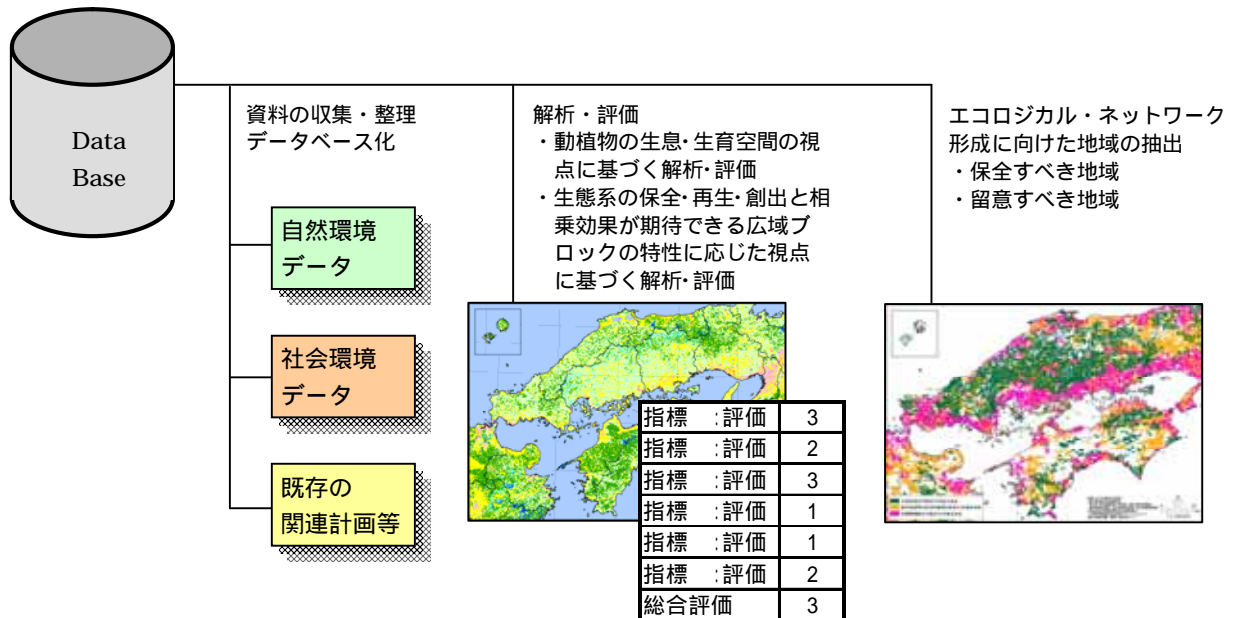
Data Base

資料の収集・整理
データベース化

自然環境
データ

社会環境
データ

既存の
関連計画等

解析・評価
・動植物の生息･生育空間の視点に基づく解析･評価
・生態系の保全･再生･創出と相乗効果が期待できる広域ブロックの特性に応じた視点に基づく解析･評価

| 指標　:評価 | 3 |
|---|---|
| 指標　:評価 | 2 |
| 指標　:評価 | 3 |
| 指標　:評価 | 1 |
| 指標　:評価 | 1 |
| 指標　:評価 | 2 |
| 総合評価 | 3 |

エコロジカル・ネットワーク形成に向けた地域の抽出
・保全すべき地域
・留意すべき地域